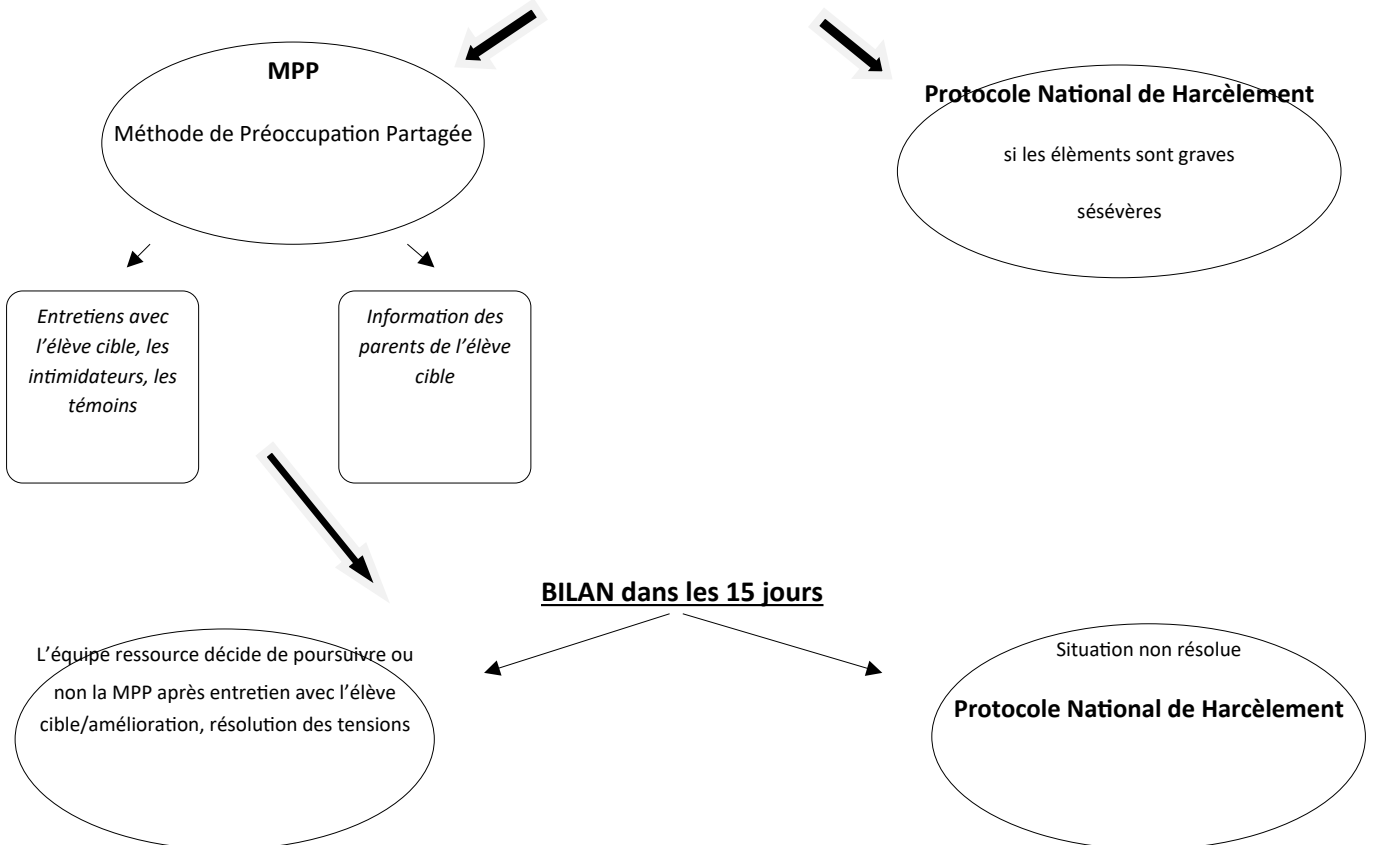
MPP

Méthode de Préoccupation Partagée

Protocole National de Harcèlement

si les élèments sont graves

sésévères

*Entretiens avec l'élève cible, les intimidateurs, les témoins*

*Information des parents de l'élève cible*

**BILAN dans les 15 jours**

L'équipe ressource décide de poursuivre ou non la MPP après entretien avec l'élève cible/amélioration, résolution des tensions

Situation non résolue

Protocole National de Harcèlement